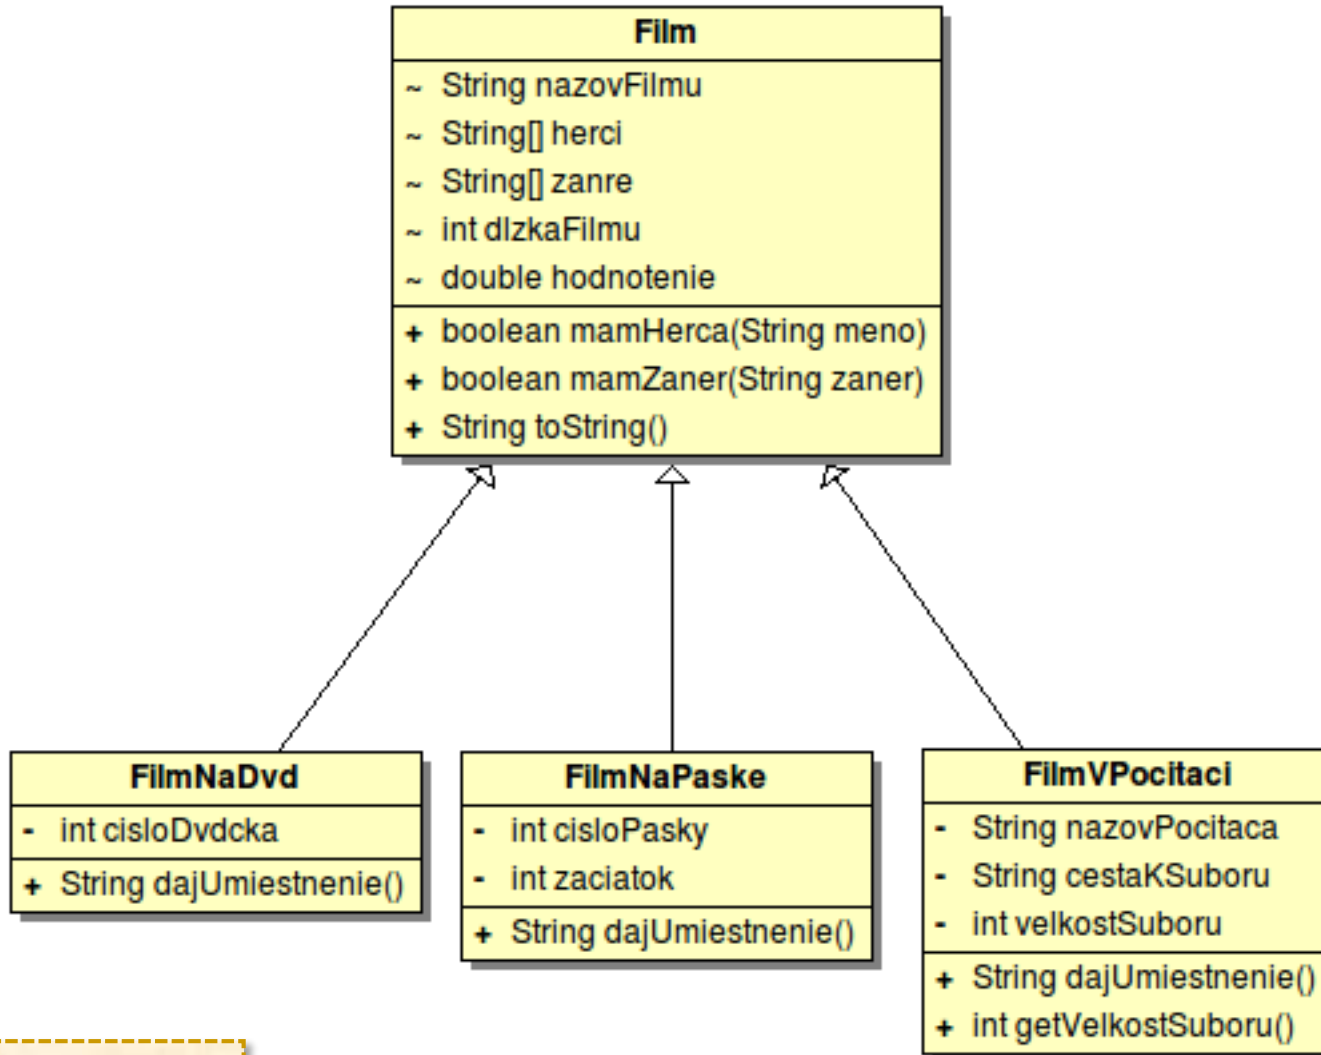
Film

~ String nazovFilmu
~ String[] herci
~ String[] zanre
~ int dlzkaFilmu
~ double hodnotenie

+ boolean mamHerca(String meno)
+ boolean mamZaner(String zaner)
+ String toString()

FilmNaDvd

- int cisloDvdcka

+ String dajUmiestnenie()

FilmNaPaske

- int cisloPasky
- int zaciatok

+ String dajUmiestnenie()

FilmVPocitaci

- String nazovPocitaca
- String cestaKSuboru
- int velkostSuboru

+ String dajUmiestnenie()
+ int getVelkostSuboru()